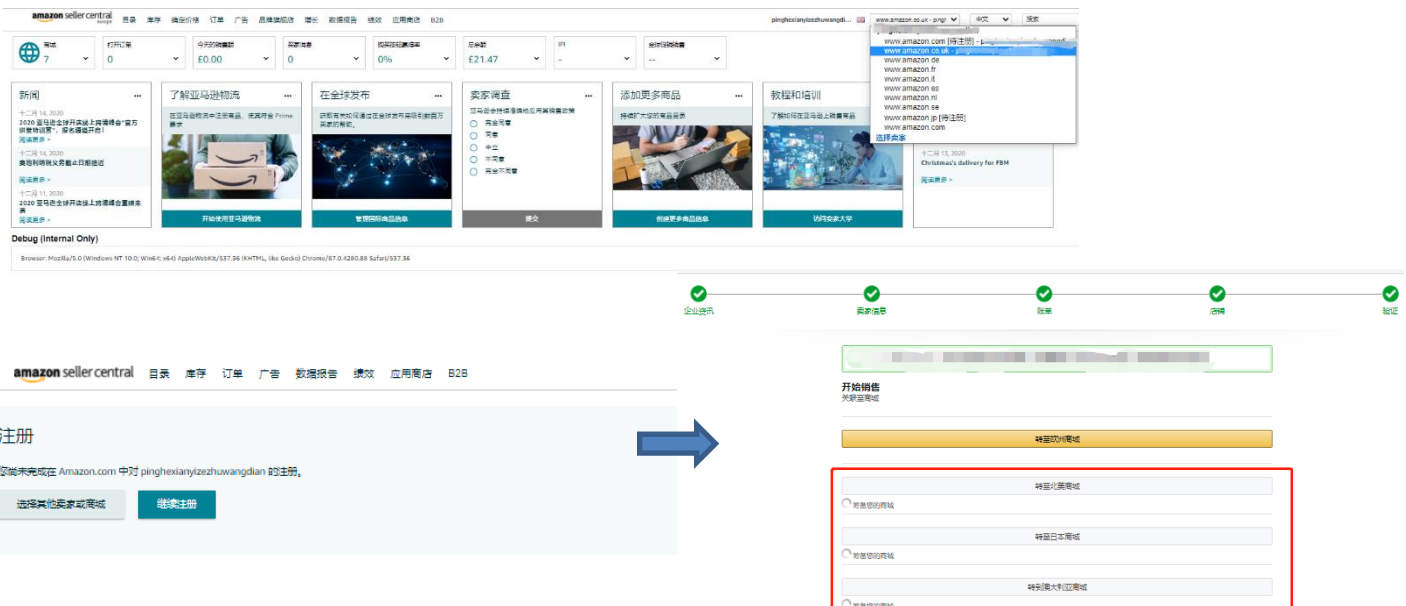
amazon seller central 目录 库存 确定价格 订单 广告 品牌旗舰店 增长 数据报告 绩效 应用商店 B2B

pinghexianyizezhuwangdi... www.amazon.co.uk - pingl 中文 搜索

www.amazon.com [待注册] - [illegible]
www.amazon.co.uk - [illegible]
www.amazon.de
www.amazon.fr
www.amazon.it
www.amazon.es
www.amazon.nl
www.amazon.se
www.amazon.jp [待注册]
www.amazon.com
选择卖家

商城 7
打开订单 0
今天的销售额 £0.00
买家消息 0
购买按钮赢得率 0%
总余额 £21.47
IPI -
全球促销销售 --

新闻
十二月 14, 2020
2020 亚马逊全球开店线上跨境峰会"官方讲者培训营",报名通道开启!
阅读更多 >
十二月 14, 2020
美妆利明税义务截止日期提近
阅读更多 >
十二月 11, 2020
2020 亚马逊全球开店线上跨境峰会直播来袭
阅读更多 >

了解亚马逊物流
在亚马逊物流中注册商品,使其符合 Prime 要求
开始使用亚马逊物流

在全球发布
获取有关如何通过在全球发布商品吸引新的国际买家的帮助。
管理国际商品信息

卖家调查
亚马逊会持续增强相应用其销售政策
完全同意
同意
中立
不同意
完全不同意
提交

添加更多商品
持续扩大您的商品目录
创建更多商品信息

教程和培训
了解如何在亚马逊上销售商品
访问卖家大学

十二月 13, 2020
Christmas's delivery for FBM
阅读更多 >

Debug (Internal Only)
Browser: Mozilla/5.0 (Windows NT 10.0; Win64; x64) AppleWebKit/537.36 (KHTML, like Gecko) Chrome/87.0.4280.88 Safari/537.36

amazon seller central 目录 库存 订单 广告 数据报告 绩效 应用商店 B2B

注册
您尚未完成在 Amazon.com 中对 pinghexianyizezhuwangdian 的注册。
选择其他卖家或商城 继续注册

企业资讯 卖家信息 账单 店铺 验证

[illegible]

开始销售
关联至商城

转至欧洲商城

转至北美商城
将是您的商城

转至日本商城
将是您的商城

转到澳大利亚商城
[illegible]